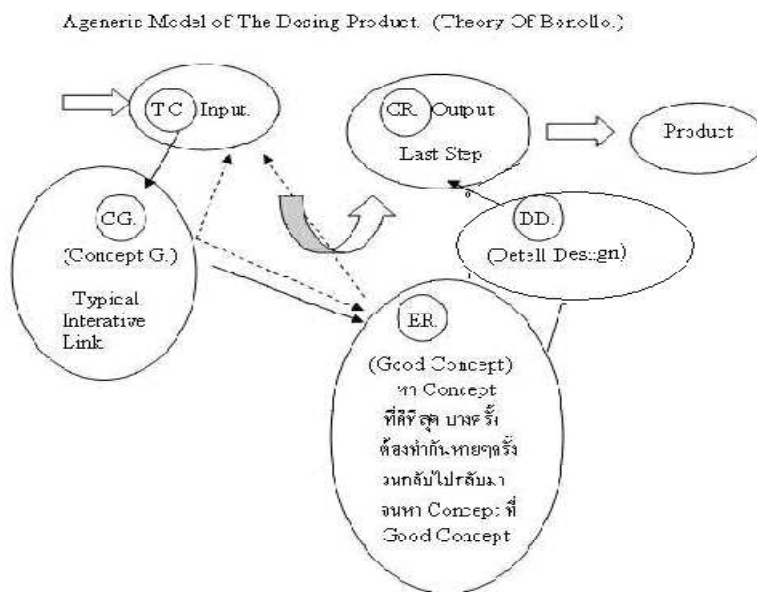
Ageneric Model of The Dosing Product. (Theory Of Borollo.)

TC Input.

CR. Output Last Step

Product

CG. (Concept G.) Typical Interative Link

DD. (Detell Design)

ER. (Good Concept) หา Concept ที่ดีที่สุด บางครั้งต้องทำกันหลายๆครั้ง วนกลับไปกลับมา จนหา Concept ที่ Good Concept